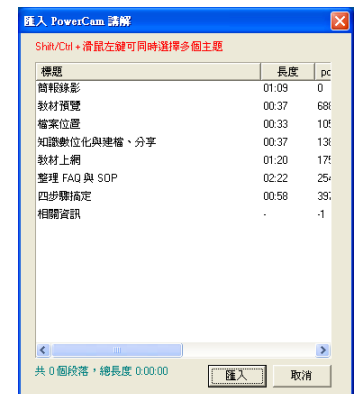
匯入 PowerCam 講解

Shift/Ctrl + 滑鼠左鍵可同時選擇多個主題

| 標題 | 長度 | pc |
|---|---|---|
| 簡報錄影 | 01:09 | 0 |
| 教材預覽 | 00:37 | 68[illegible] |
| 檔案位置 | 00:33 | 10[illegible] |
| 知識數位化與建檔、分享 | 00:37 | 13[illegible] |
| 教材上網 | 01:20 | 17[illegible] |
| 整理 FAQ 與 SOP | 02:22 | 25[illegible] |
| 四步驟搞定 | 00:58 | 39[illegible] |
| 相關資訊 | - | -1 |

共 0 個段落，總長度 0:00:00

匯入

取消